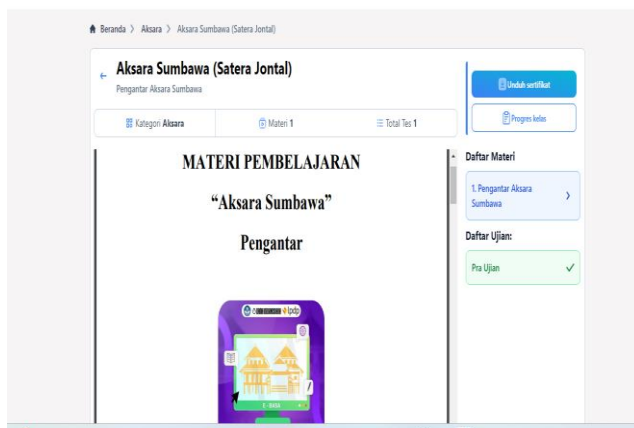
Beranda > Aksara > Aksara Sumbawa (Satera Jontal)

← Aksara Sumbawa (Satera Jontal)
Pengantar Aksara Sumbawa

Kategori Aksara | Materi 1 | Total Tes 1

MATERI PEMBELAJARAN

"Aksara Sumbawa"

Pengantar

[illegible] lpdp

E - BASA

Unduh sertifikat

Progres kelas

Daftar Materi

1. Pengantar Aksara Sumbawa >

Daftar Ujian:

Pra Ujian ✓